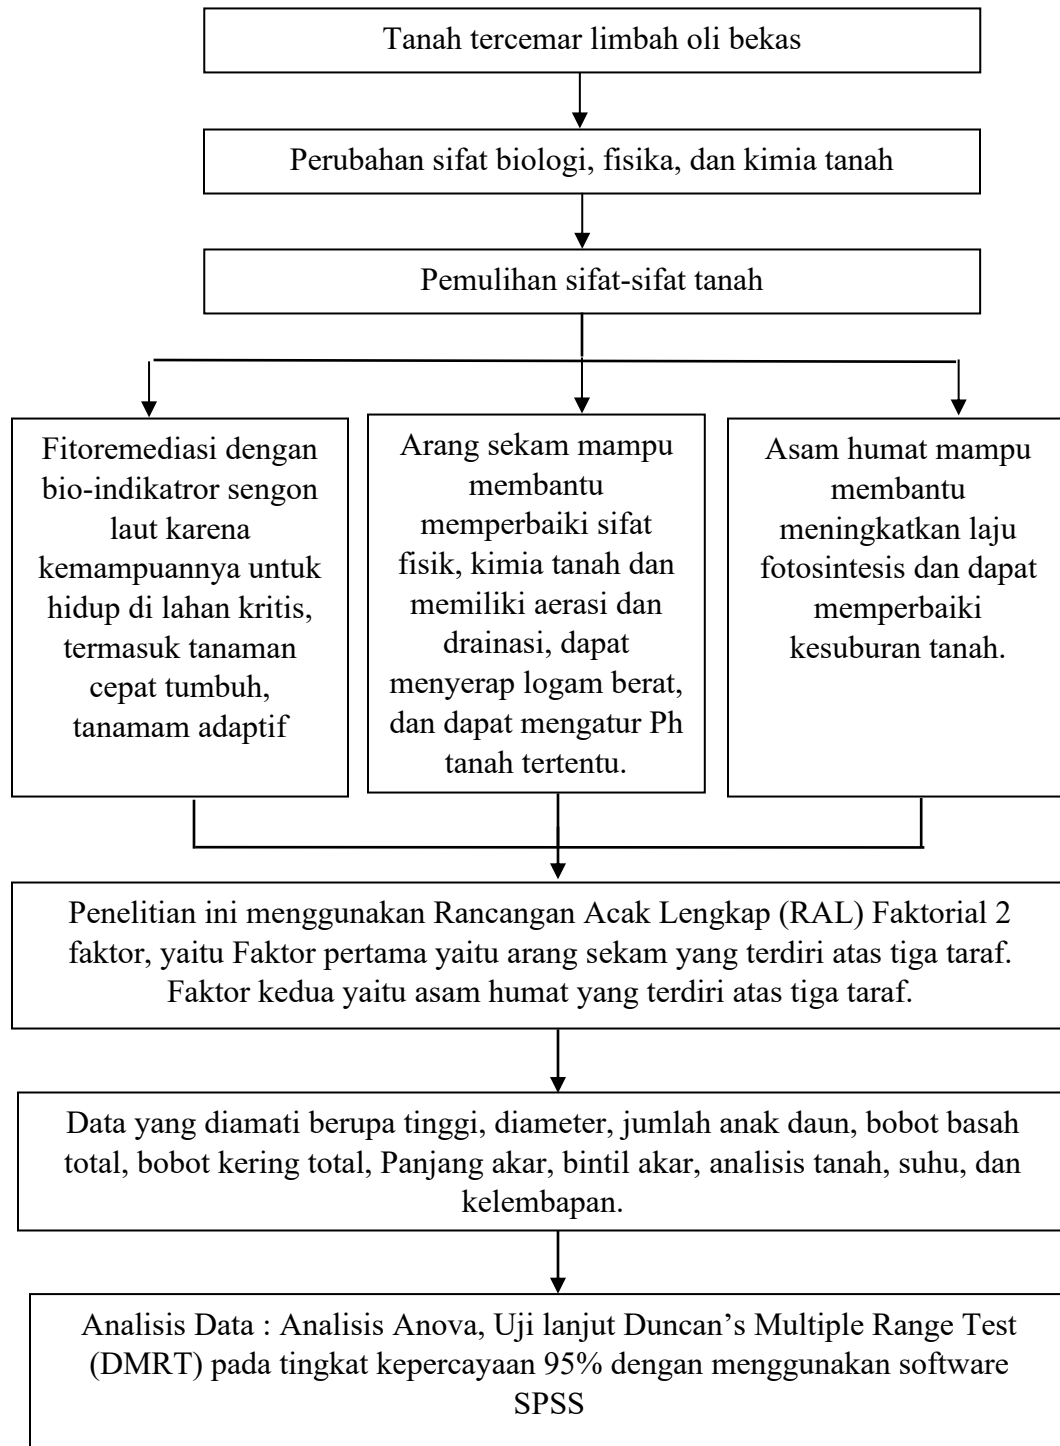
Tanah tercemar limbah oli bekas

Perubahan sifat biologi, fisika, dan kimia tanah

Pemulihan sifat-sifat tanah

Fitoremediasi dengan bio-indikatror sengon laut karena kemampuannya untuk hidup di lahan kritis, termasuk tanaman cepat tumbuh, tanamam adaptif

Arang sekam mampu membantu memperbaiki sifat fisik, kimia tanah dan memiliki aerasi dan drainasi, dapat menyerap logam berat, dan dapat mengatur Ph tanah tertentu.

Asam humat mampu membantu meningkatkan laju fotosintesis dan dapat memperbaiki kesuburan tanah.

Penelitian ini menggunakan Rancangan Acak Lengkap (RAL) Faktorial 2 faktor, yaitu Faktor pertama yaitu arang sekam yang terdiri atas tiga taraf. Faktor kedua yaitu asam humat yang terdiri atas tiga taraf.

Data yang diamati berupa tinggi, diameter, jumlah anak daun, bobot basah total, bobot kering total, Panjang akar, bintil akar, analisis tanah, suhu, dan kelembapan.

Analisis Data : Analisis Anova, Uji lanjut Duncan's Multiple Range Test (DMRT) pada tingkat kepercayaan 95% dengan menggunakan software SPSS